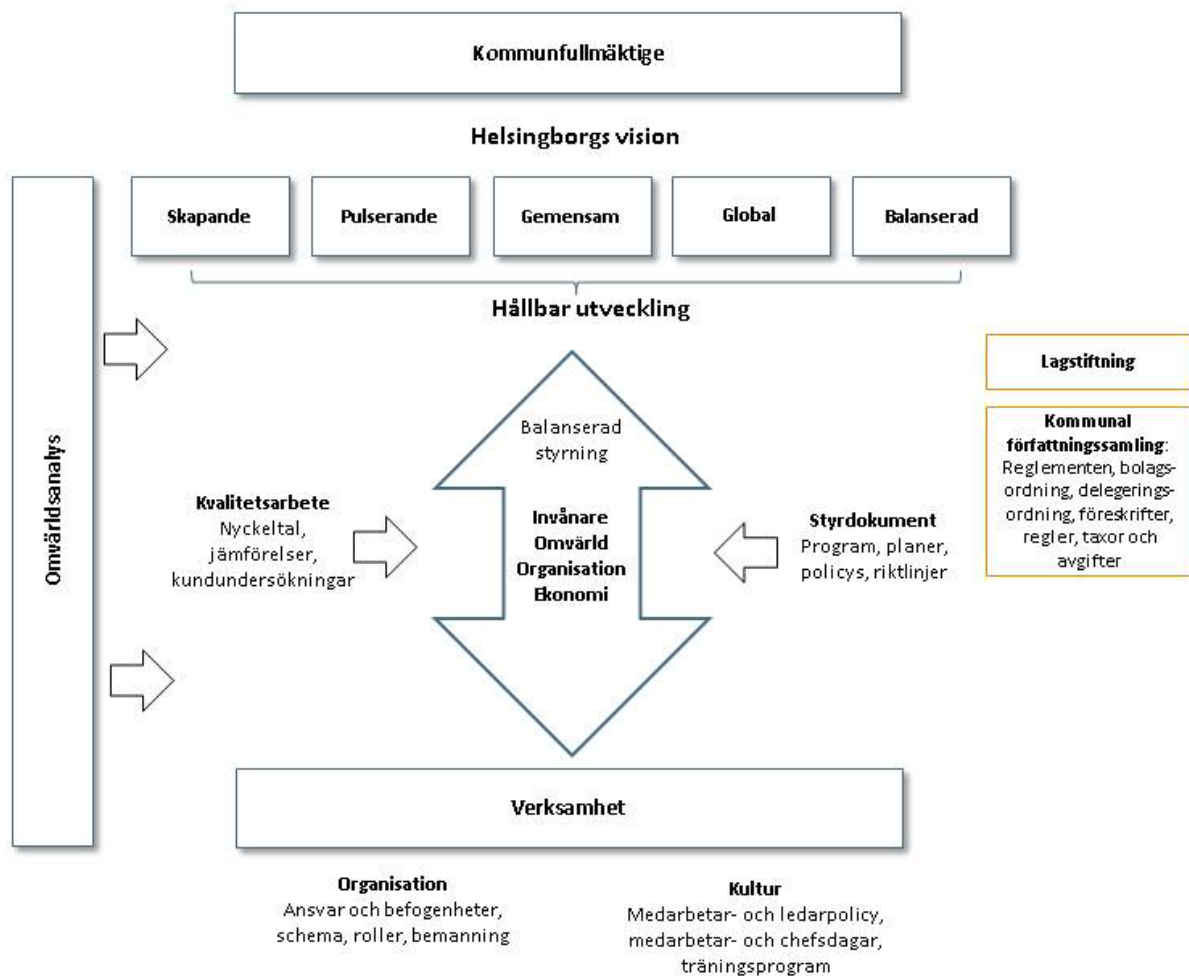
Kommunfullmäktige

Helsingborgs vision

Omvärldsanalys

Skapande

Pulserande

Gemensam

Global

Balanserad

Hållbar utveckling

Lagstiftning

Kommunal författningssamling: Reglementen, bolagsordning, delegeringsordning, föreskrifter, regler, taxor och avgifter

Balanserad styrning

Invånare
Omvärld
Organisation
Ekonomi

Kvalitetsarbete
Nyckeltal, jämförelser, kundundersökningar

Styrdokument
Program, planer, policys, riktlinjer

Verksamhet

Organisation
Ansvar och befogenheter, schema, roller, bemanning

Kultur
Medarbetar- och ledarpolicy, medarbetar- och chefsdagar, träningsprogram